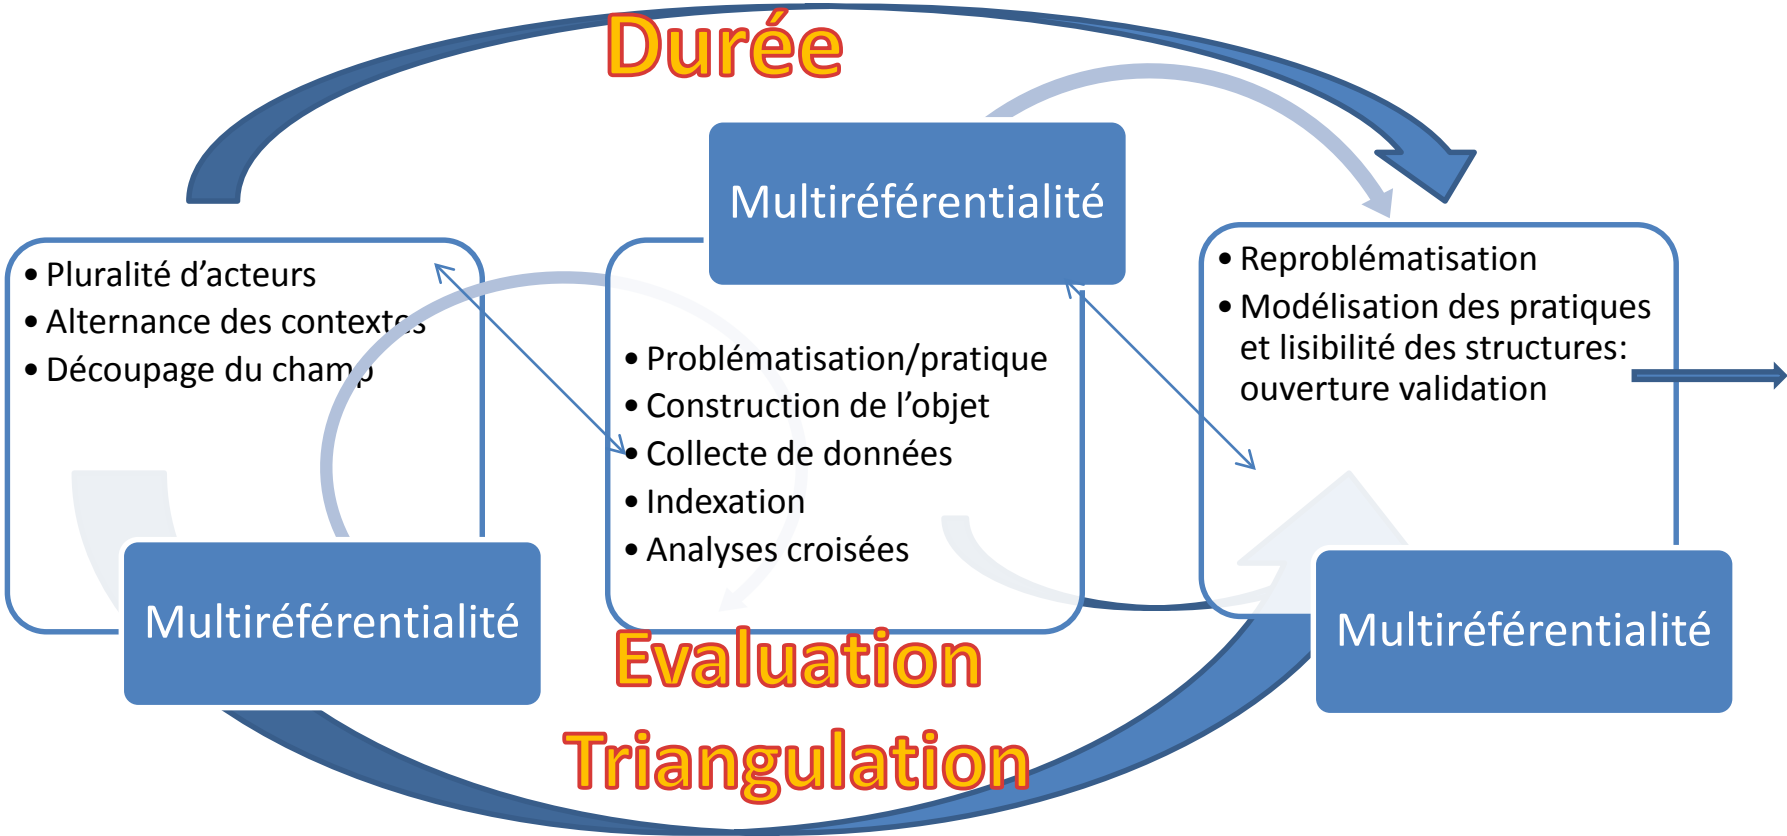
Durée

Multiréférentialité

• Pluralité d'acteurs
• Alternance des contextes
• Découpage du champ

Multiréférentialité

• Problématisation/pratique
• Construction de l'objet
• Collecte de données
• Indexation
• Analyses croisées

• Reproblématisation
• Modélisation des pratiques et lisibilité des structures: ouverture validation

Multiréférentialité

Evaluation

Triangulation